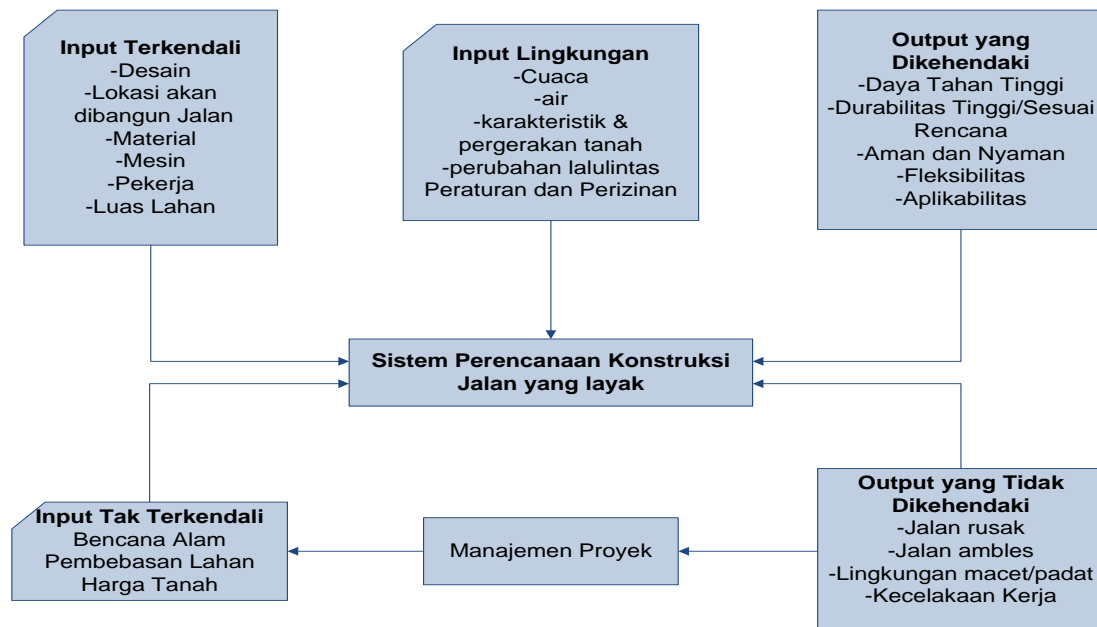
**Input Terkendali**
-Desain
-Lokasi akan dibangun Jalan
-Material
-Mesin
-Pekerja
-Luas Lahan

**Input Lingkungan**
-Cuaca
-air
-karakteristik & pergerakan tanah
-perubahan lalulintas
Peraturan dan Perizinan

**Output yang Dikehendaki**
-Daya Tahan Tinggi
-Durabilitas Tinggi/Sesuai Rencana
-Aman dan Nyaman
-Fleksibilitas
-Aplikabilitas

**Sistem Perencanaan Konstruksi Jalan yang layak**

**Input Tak Terkendali**
Bencana Alam
Pembebasan Lahan
Harga Tanah

Manajemen Proyek

**Output yang Tidak Dikehendaki**
-Jalan rusak
-Jalan ambles
-Lingkungan macet/padat
-Kecelakaan Kerja